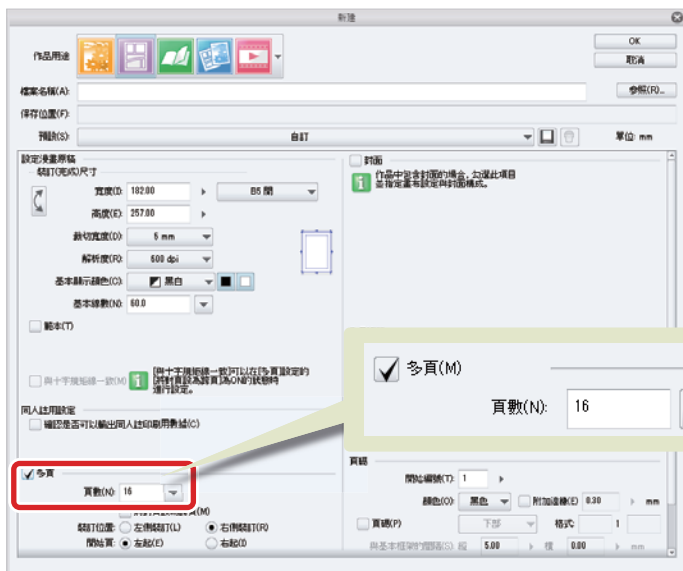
新建

作品用途

OK

取消

檔案名稱(A):

參照(R)...

保存位置(F):

預設(S):

自訂

單位: mm

設定漫畫原稿

裝訂(完成)尺寸

寬度(D): 182.00

B5 開

高度(E): 257.00

裁切寬度(D): 5 mm

解析度(R): 600 dpi

基本顯示顏色(C): 黑白

基本線數(N): 60.0

範本(T)

與十字規矩線一致(M)

[與十字規矩線一致]可以在[多頁設定的詳細]直設為[頁]為ON的狀態時進行設定。

同人誌用設定

確認是否可以輸出同人誌印刷用數據(C)

封面

作品中包含封面的場合，勾選此項目並指定畫布設定與封面構成。

多頁(M)

頁數(N): 16

多頁

頁數(N): 16

裝訂位置: 左側裝訂(L) 右側裝訂(R)

開始頁: 左起(E) 右起(I)

頁碼

開始編號(T): 1

顏色(O): 黑色

附加邊線(E) 0.30 mm

頁碼(P)

下部

格式: 1

與基本框架的間隔(S): 縱 5.00 橫 0.00 mm